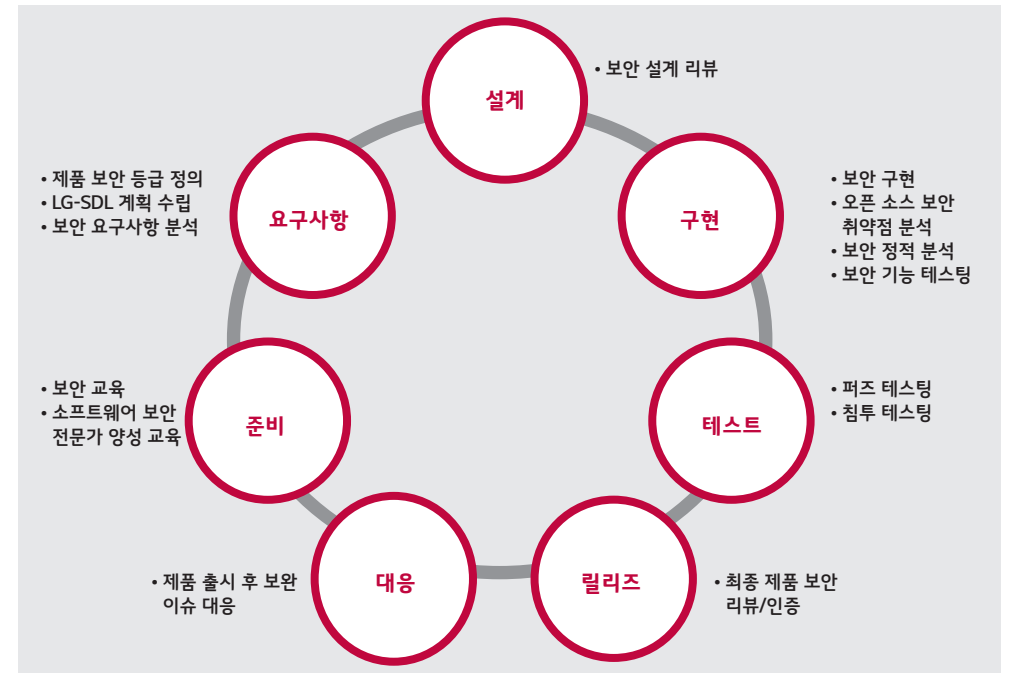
설계
• 보안 설계 리뷰

구현
• 보안 구현
• 오픈 소스 보안 취약점 분석
• 보안 정적 분석
• 보안 기능 테스팅

테스트
• 퍼즈 테스팅
• 침투 테스팅

릴리즈
• 최종 제품 보안 리뷰/인증

대응
• 제품 출시 후 보완 이슈 대응

준비
• 보안 교육
• 소프트웨어 보안 전문가 양성 교육

요구사항
• 제품 보안 등급 정의
• LG-SDL 계획 수립
• 보안 요구사항 분석